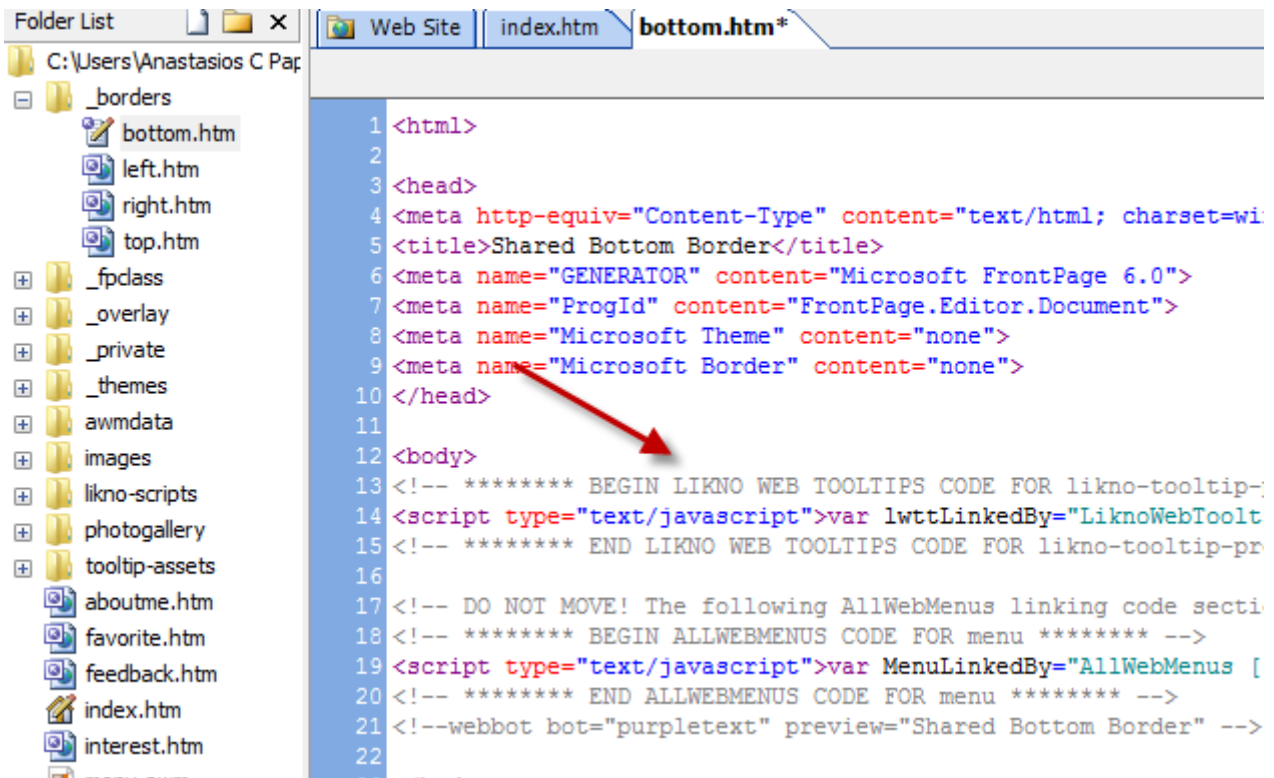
Folder List

C:\Users\Anastasios C Pap
_borders
bottom.htm
left.htm
right.htm
top.htm
_fpclass
_overlay
_private
_themes
awmdata
images
likno-scripts
photogallery
tooltip-assets
aboutme.htm
favorite.htm
feedback.htm
index.htm
interest.htm

Web Site | index.htm | bottom.htm*

1 <html>
2
3 <head>
4 <meta http-equiv="Content-Type" content="text/html; charset=wi
5 <title>Shared Bottom Border</title>
6 <meta name="GENERATOR" content="Microsoft FrontPage 6.0">
7 <meta name="ProgId" content="FrontPage.Editor.Document">
8 <meta name="Microsoft Theme" content="none">
9 <meta name="Microsoft Border" content="none">
10 </head>
11
12 <body>
13 <!-- ******** BEGIN LIKNO WEB TOOLTIPS CODE FOR likno-tooltip-
14 <script type="text/javascript">var lwttLinkedBy="LiknoWebToolt
15 <!-- ******** END LIKNO WEB TOOLTIPS CODE FOR likno-tooltip-pr
16
17 <!-- DO NOT MOVE! The following AllWebMenus linking code secti
18 <!-- ******** BEGIN ALLWEBMENUS CODE FOR menu ******** -->
19 <script type="text/javascript">var MenuLinkedBy="AllWebMenus [
20 <!-- ******** END ALLWEBMENUS CODE FOR menu ******** -->
21 <!--webbot bot="purpletext" preview="Shared Bottom Border" -->
22